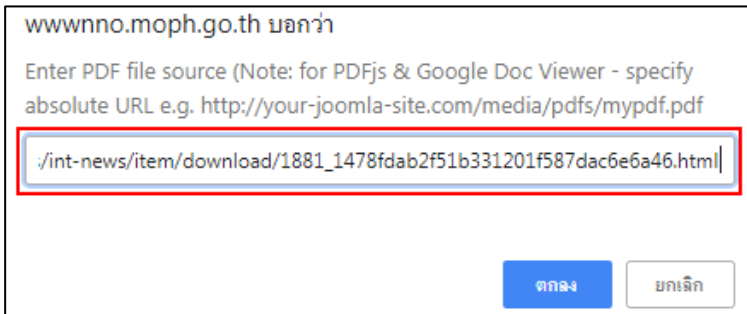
wwwnno.moph.go.th บอกว่า

Enter PDF file source (Note: for PDFjs & Google Doc Viewer - specify absolute URL e.g. http://your-joomla-site.com/media/pdfs/mypdf.pdf

:/int-news/item/download/1881_1478fdab2f51b331201f587dac6e6a46.html

ตกลง

ยกเลิก